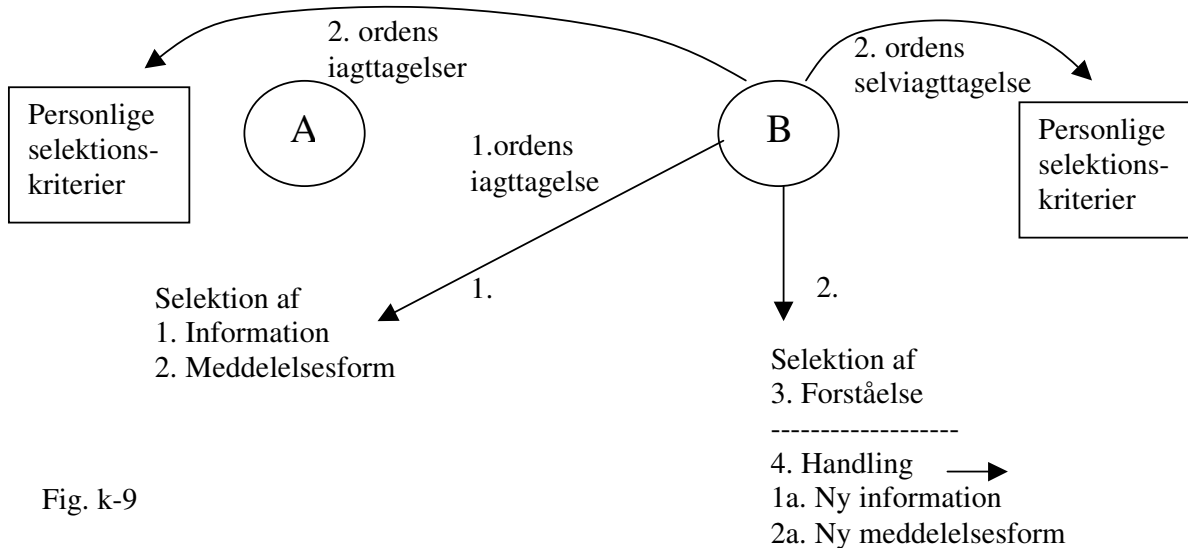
2. ordens iagttagelser

2. ordens selviagttagelse

Personlige selektions-kriterier

A

B

1.ordens iagttagelse

Personlige selektions-kriterier

1.

2.

Selektion af
1. Information
2. Meddelelsesform

Selektion af
3. Forståelse
-------------------
4. Handling
1a. Ny information
2a. Ny meddelelsesform

Fig. k-9